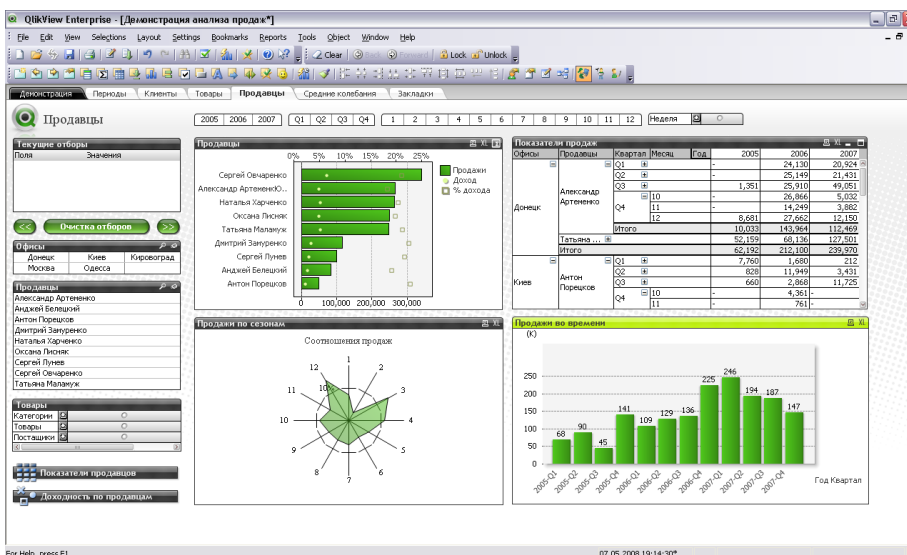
QlikView Enterprise - [Демонстрация анализа продаж*]

File Edit View Selections Layout Settings Bookmarks Reports Tools Object Window Help

Clear Lock Unlock

Демонстрация | Периоды | Клиенты | Товары | Продавцы | Средние колебания | Закладки

Продавцы

2005 | 2006 | 2007 | Q1 | Q2 | Q3 | Q4 | 1 | 2 | 3 | 4 | 5 | 6 | 7 | 8 | 9 | 10 | 11 | 12 | Неделя

Текущие отборы
Поля | Значения

<< | Очистка отборов | >>

Офисы
Донецк | Киев | Кировоград
Москва | Одесса

Продавцы
Александр Артеменко
Анджей Белешкий
Антон Порецков
Дмитрий Замуренко
Наталья Харченко
Оксана Лисняк
Сергей Лунев
Сергей Овчаренко
Татьяна Маламуж

Товары
Категории
Товары
Поставщики

Показатели продавцов
Доходность по продавцам

Продавцы
0% 5% 10% 15% 20% 25%
Сергей Овчаренко
Александр АртеменкоЮ...
Наталья Харченко
Оксана Лисняк
Татьяна Маламуж
Дмитрий Замуренко
Сергей Лунев
Анджей Белешкий
Антон Порецков
0 100,000 200,000 300,000
Продажи
Доход
% дохода

Показатели продаж

| Офисы | Продавцы | Квартал | Месяц | Год | 2005 | 2006 | 2007 |
|---|---|---|---|---|---|---|---|
| Донецк | Александр Артеменко | Q1 | | | - | 24,130 | 20,924 |
| | | Q2 | | | - | 25,149 | 21,431 |
| | | Q3 | | | 1,351 | 25,910 | 49,051 |
| | | Q4 | 10 | | - | 26,866 | 5,032 |
| | | | 11 | | - | 14,249 | 3,882 |
| | | | 12 | | 8,681 | 27,662 | 12,150 |
| | | Итого | | | 10,033 | 143,964 | 112,469 |
| | Татьяна ... | | | | 52,159 | 68,136 | 127,501 |
| | Итого | | | | 62,192 | 212,100 | 239,970 |
| Киев | Антон Порецков | Q1 | | | 7,760 | 1,680 | 212 |
| | | Q2 | | | 828 | 11,949 | 3,431 |
| | | Q3 | | | 660 | 2,868 | 11,725 |
| | | Q4 | 10 | | - | 4,361 | - |
| | | | 11 | | - | 761 | - |

Продажи по сезонам
Соотношения продаж
1 2 3 4 5 6 7 8 9 10 11 12

Продажи во времени
(K)
0 25 50 75 100 125 150 175 200 225 250
68 90 45 141 109 129 136 225 246 194 187 147
2005-Q1 2005-Q2 2005-Q3 2005-Q4 2006-Q1 2006-Q2 2006-Q3 2006-Q4 2007-Q1 2007-Q2 2007-Q3 2007-Q4
Год Квартал

For Help, press F1
07.05.2008 19:14:30*